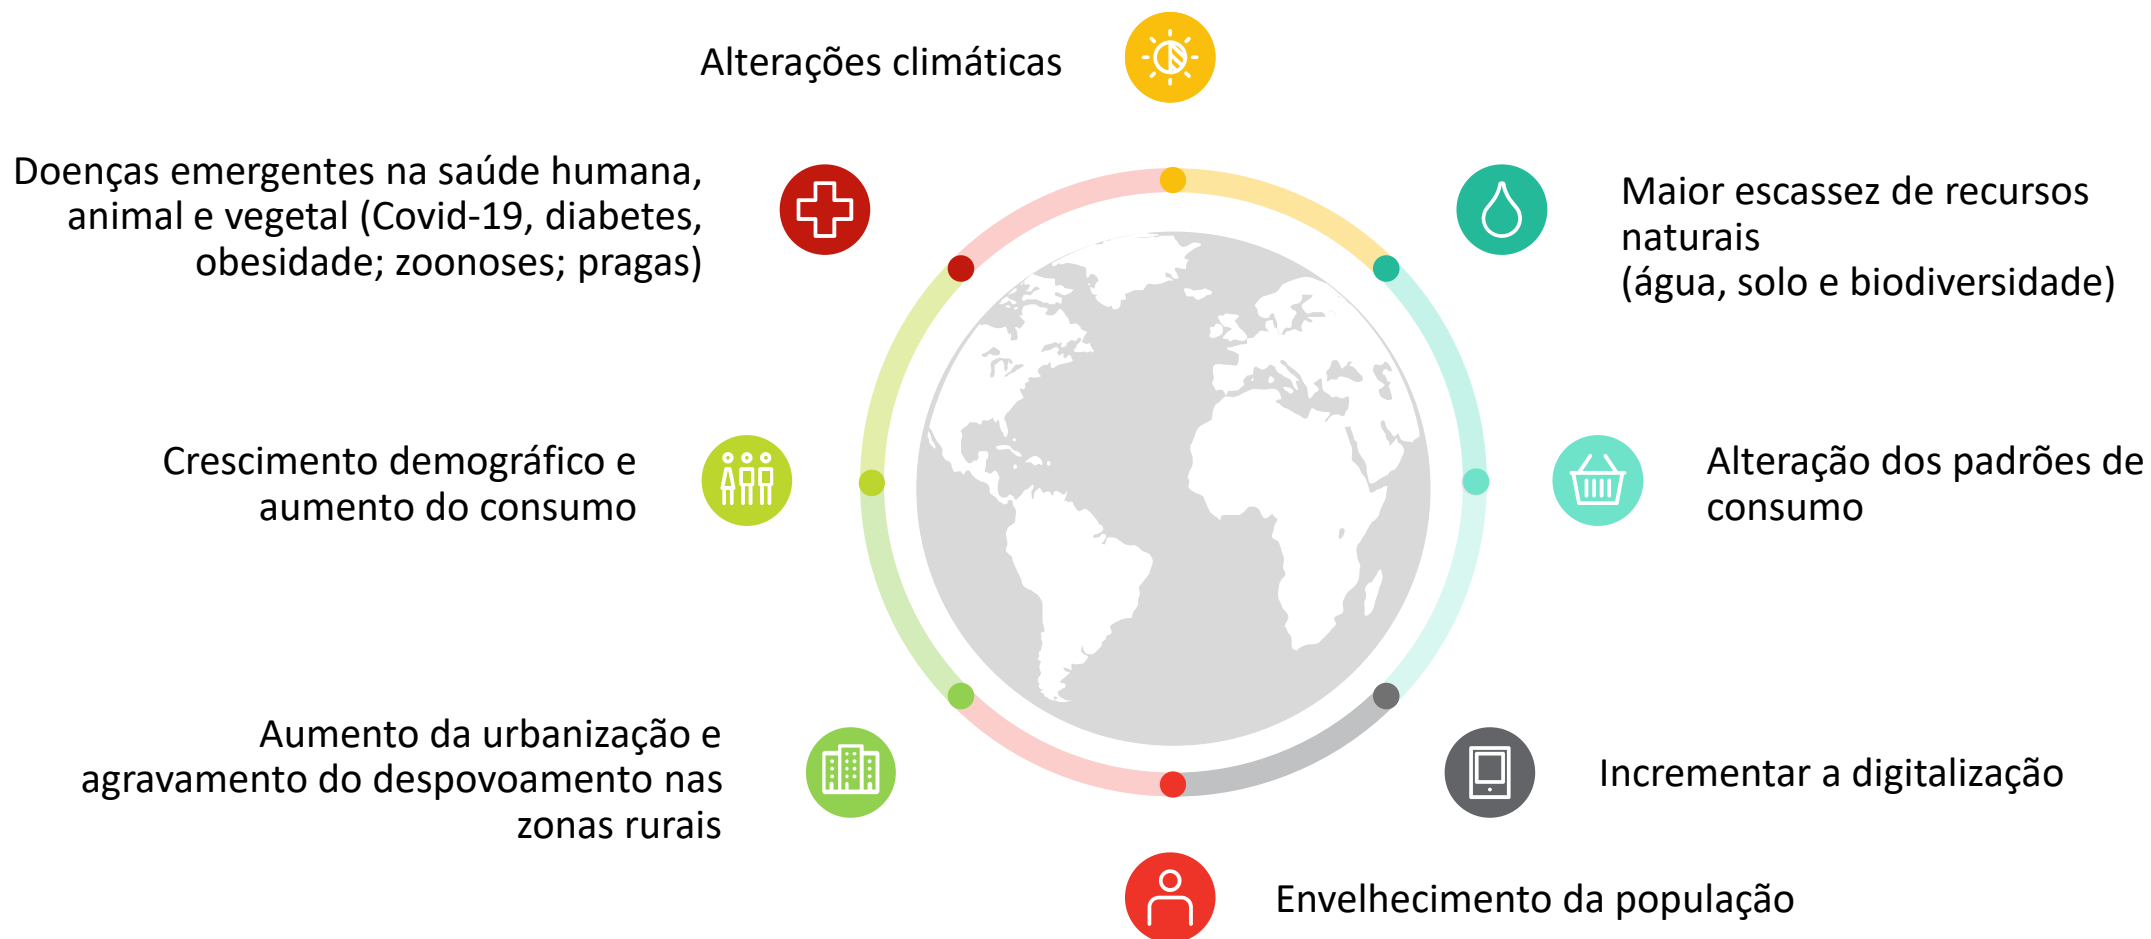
Alterações climáticas

Doenças emergentes na saúde humana, animal e vegetal (Covid-19, diabetes, obesidade; zoonoses; pragas)

Maior escassez de recursos naturais
(água, solo e biodiversidade)

Crescimento demográfico e aumento do consumo

Alteração dos padrões de consumo

Aumento da urbanização e agravamento do despovoamento nas zonas rurais

Incrementar a digitalização

Envelhecimento da população